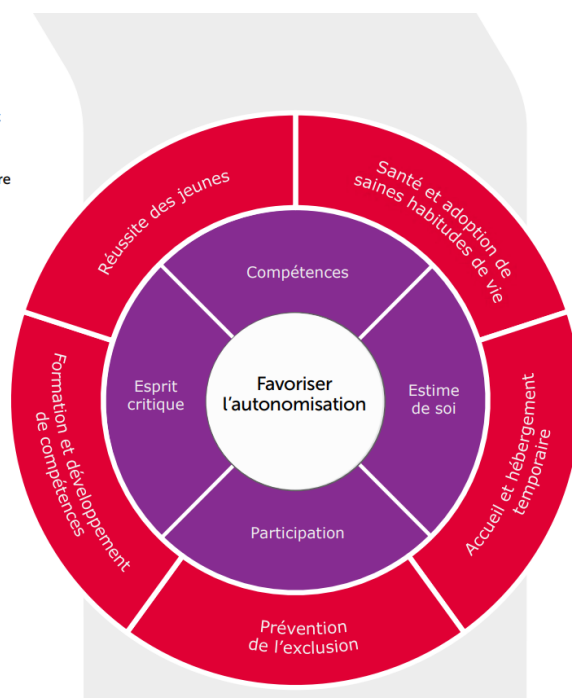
Favoriser l'autonomisation

Compétences

Estime de soi

Participation

Esprit critique

Réussite des jeunes

Santé et adoption de saines habitudes de vie

Accueil et hébergement temporaire

Prévention de l'exclusion

Formation et développement de compétences